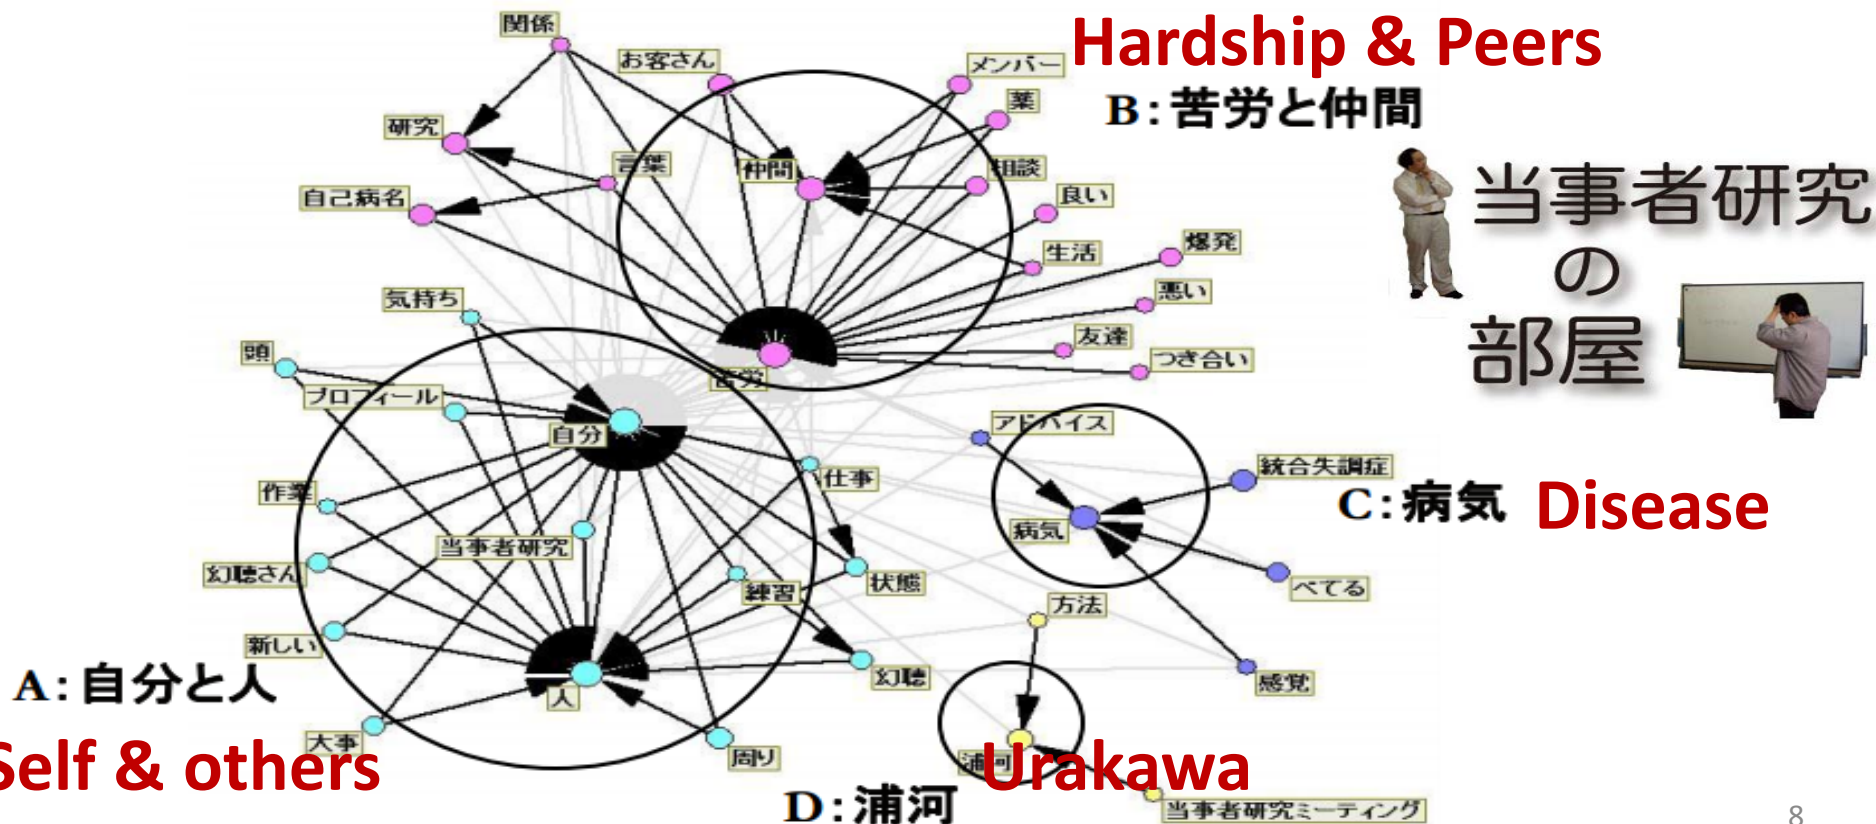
関係
お客さん
メンバー
薬
Hardship & Peers
B:苦労と仲間
研究
言葉
仲間
相談
良い
自己病名
爆発
生活
悪い
気持ち
友達
頭
つき合い
苦労
プロフィール
自分
アドバイス
統合失調症
仕事
作業
病気
C:病気 Disease
当事者研究
幻聴さん
状態
練習
べてる
方法
新しい
幻聴
A:自分と人
人
感覚
大事
Self & others
周り
浦河
Urakawa
D:浦河
当事者研究ミーティング
当事者研究の部屋
8